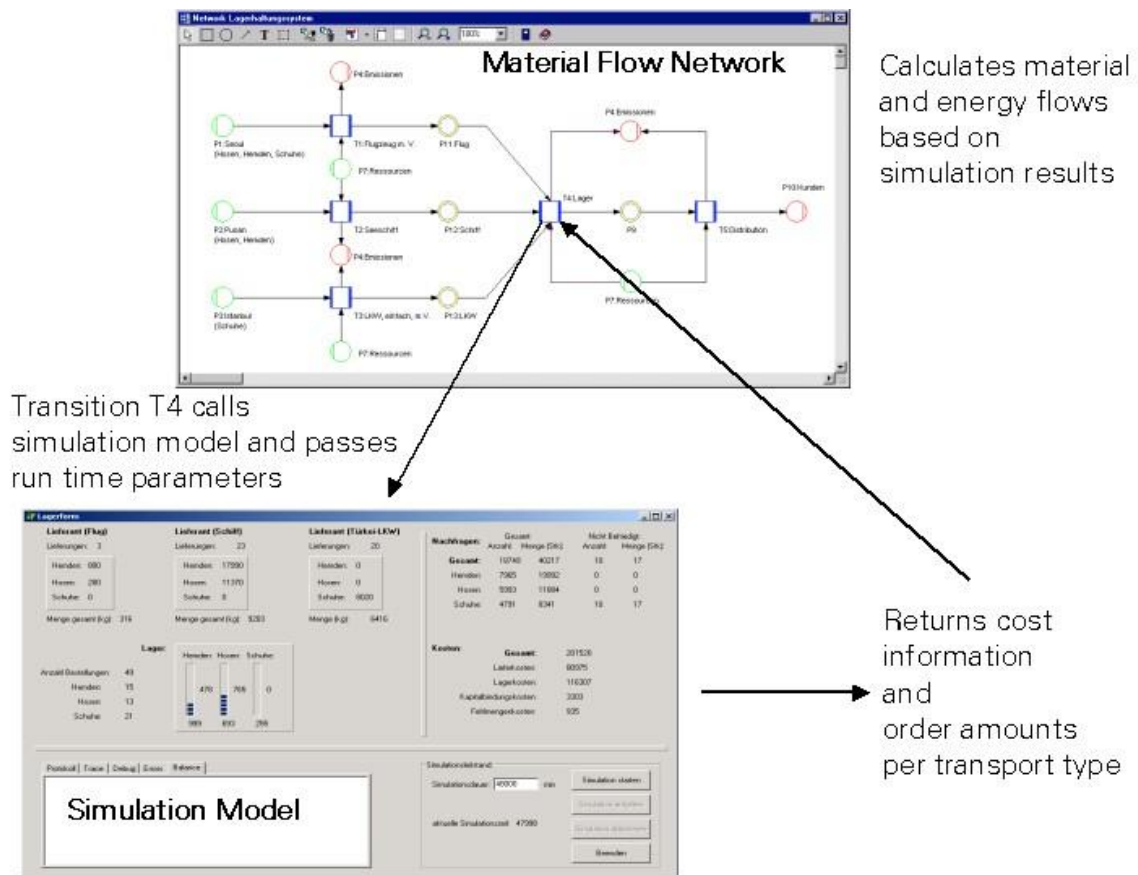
Network Lagerhaltungssystem

Material Flow Network

P4:Emissionen

P1:Seoul (Hosen, Hemden, Schuhe)

T1:Flugzeug m. V.

Pt:1:Flug

P7:Ressourcen

P4:Emissionen

T4:Lager

P10:Kunden

P2:Pusan (Hosen, Hemden)

T2:Seeschiff

Pt:2:Schiff

P9

T5:Distribution

P4:Emissionen

P7:Ressourcen

P3:Istanbul (Schuhe)

T3:LKW, einfach, m.V.

Pt:3:LKW

P7:Ressourcen

Calculates material and energy flows based on simulation results

Transition T4 calls simulation model and passes run time parameters

Lagerform

Lieferant (Flug)
Lieferungen: 3
Hemden: 880
Hosen: 280
Schuhe: 0
Menge gesamt [kg]: 316

Lieferant (Schiff)
Lieferungen: 23
Hemden: 17890
Hosen: 11370
Schuhe: 0
Menge gesamt [kg]: 9283

Lieferant (Türkei-LKW)
Lieferungen: 20
Hemden: 0
Hosen: 0
Schuhe: 9000
Menge [kg]: 6416

| Nachfragen: | Gesamt Anzahl | Gesamt Menge [Stk] | Nicht Befriedigt Anzahl | Nicht Befriedigt Menge [Stk] |
|---|---|---|---|---|
| Gesamt: | 19740 | 40217 | 18 | 17 |
| Hemden: | 7065 | 10892 | 0 | 0 |
| Hosen: | 5393 | 11884 | 0 | 0 |
| Schuhe: | 4791 | 8341 | 18 | 17 |

Lager:
Anzahl Bestellungen: 49
Hemden: 15
Hosen: 13
Schuhe: 21
Hemden: Hosen: Schuhe:
470 768 0
989 693 256

Kosten:
Gesamt: 201526
Lieferkosten: 80975
Lagerkosten: 116307
Kapitalbindungskosten: 3309
Fehlmengenkosten: 935

Protokoll | Trace | Debug | Errors | Balance

Simulation Model

Simulationsteuerung
Simulationsdauer: 48000 min
Simulation starten
Simulation anhalten
Simulation abbrechen
aktuelle Simulationszeit: 47999
Beenden

Returns cost information and order amounts per transport type